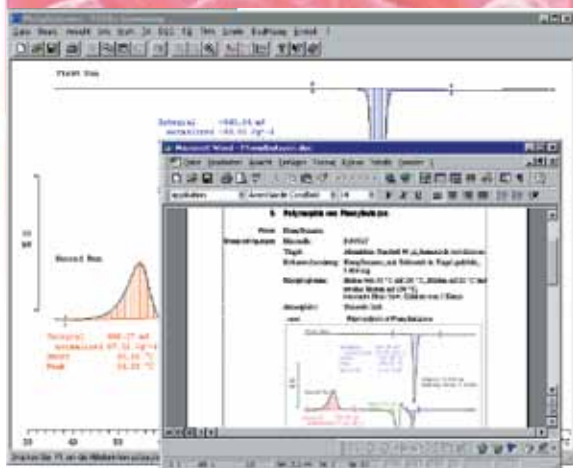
First Run

Integral -445.24 mJ
normalized -93.61 Jg^-1

Second Run

Integral 408.27 mJ
normalized 87.51 Jg^-1
Onset 81.56 °C
Peak 84.89 °C

Microsoft Word - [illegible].doc

Datei Bearbeiten Ansicht Einfügen Format Extras Tabelle Fenster ?

5. Polymorphie von Phenylbutazon

Probe: Phenylbutazon
Messbedingungen: Tiegel: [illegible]
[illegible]

30 40 50